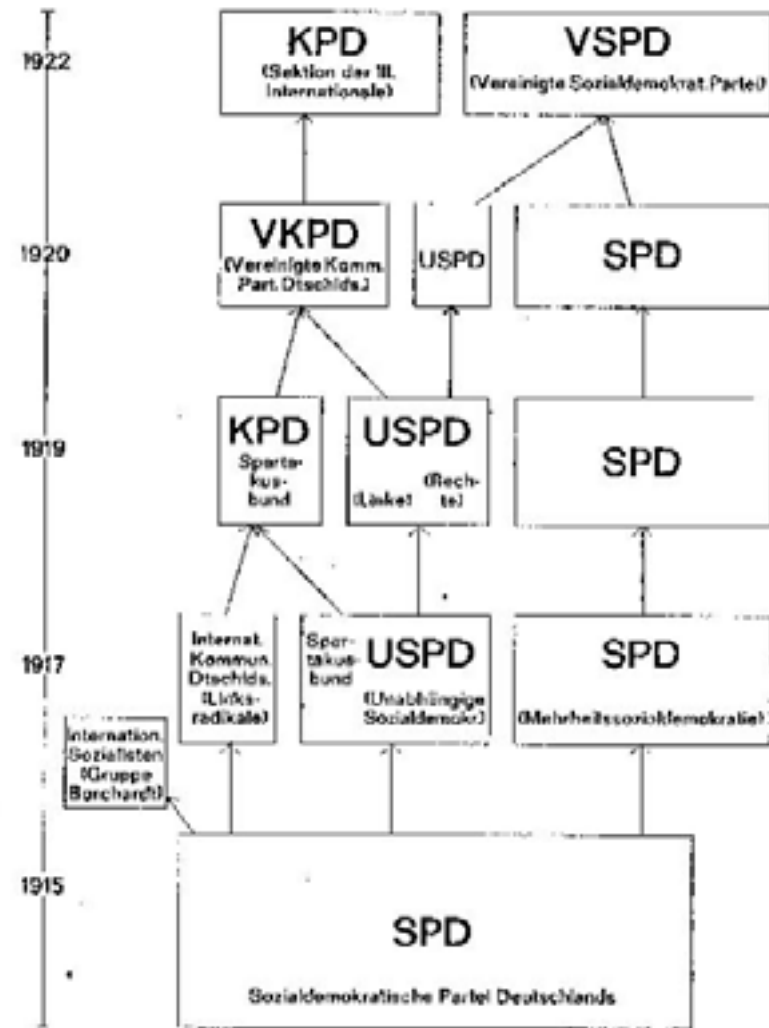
1922

KPD
(Sektion der III. Internationale)

VSPD
(Vereinigte Sozialdemokrat. Partei)

1920

VKPD
(Vereinigte Komm. Part. Dtschlds.)

USPD

SPD

1919

KPD
Spartakusbund

USPD
(Linke) (Rechte)

SPD

1917

Internat. Kommun. Dtschlds. (Linksradikale)

Spartakusbund

USPD
(Unabhängige Sozialdemok.)

SPD
(Mehrheitssozialdemokratie)

Internation. Sozialisten (Gruppe Borchardt)

1915

SPD
Sozialdemokratische Partei Deutschlands